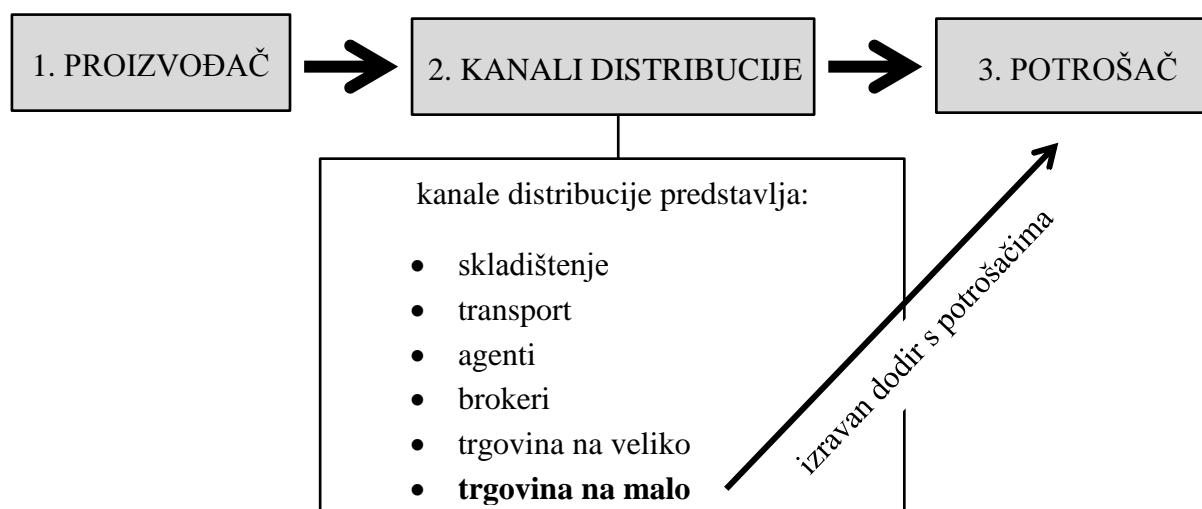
1. PROIZVOĐAČ

2. KANALI DISTRIBUCIJE

3. POTROŠAČ

kanale distribucije predstavlja:

- skladištenje
- transport
- agenti
- brokeri
- trgovina na veliko
- **trgovina na malo**

izravan dodir s potrošačima